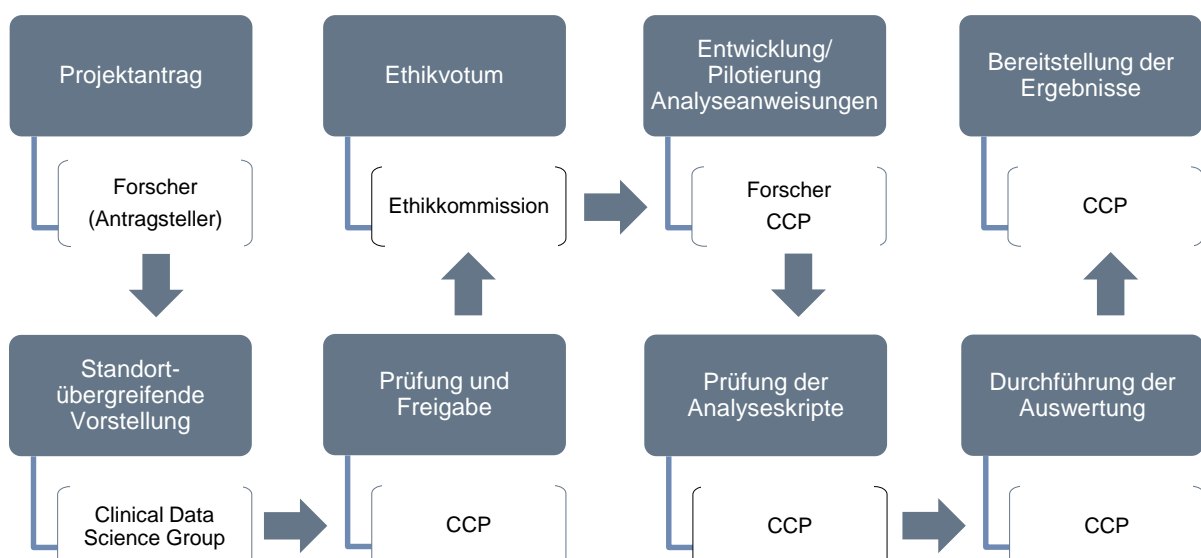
Projektantrag

Forscher (Antragsteller)

Standort-übergreifende Vorstellung

Clinical Data Science Group

Prüfung und Freigabe

CCP

Ethikvotum

Ethikkommission

Entwicklung/ Pilotierung Analyseanweisungen

Forscher CCP

Prüfung der Analyseskripte

CCP

Durchführung der Auswertung

CCP

Bereitstellung der Ergebnisse

CCP